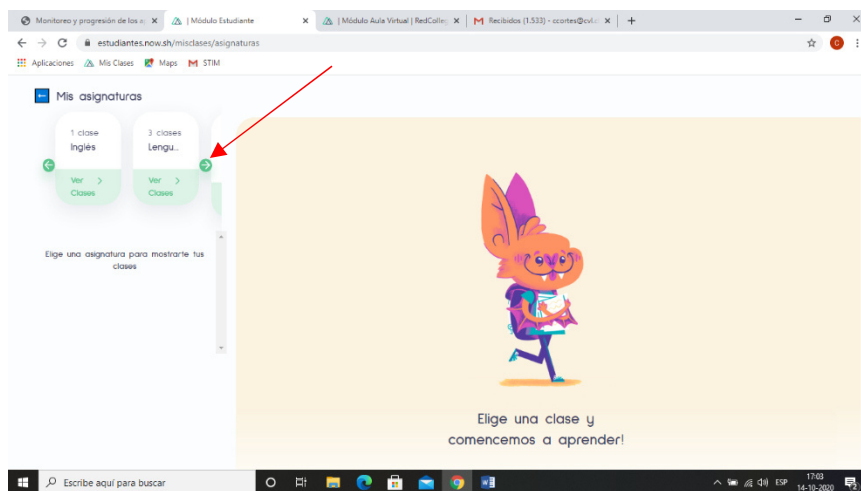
Monitoreo y progresión de los a ×
| Módulo Estudiante ×
| Módulo Aula Virtual | RedColle ×
Recibidos (1.533) - ccortes@cvl ×
+

estudiantes.now.sh/misclases/asignaturas

Aplicaciones
Mis Clases
Maps
STIM

Mis asignaturas

1 clase
Inglés
Ver Clases

3 clases
Lengu...
Ver Clases

Elige una asignatura para mostrarte tus clases

Elige una clase y comencemos a aprender!

Escribe aquí para buscar

ESP
17:03
14-10-2020